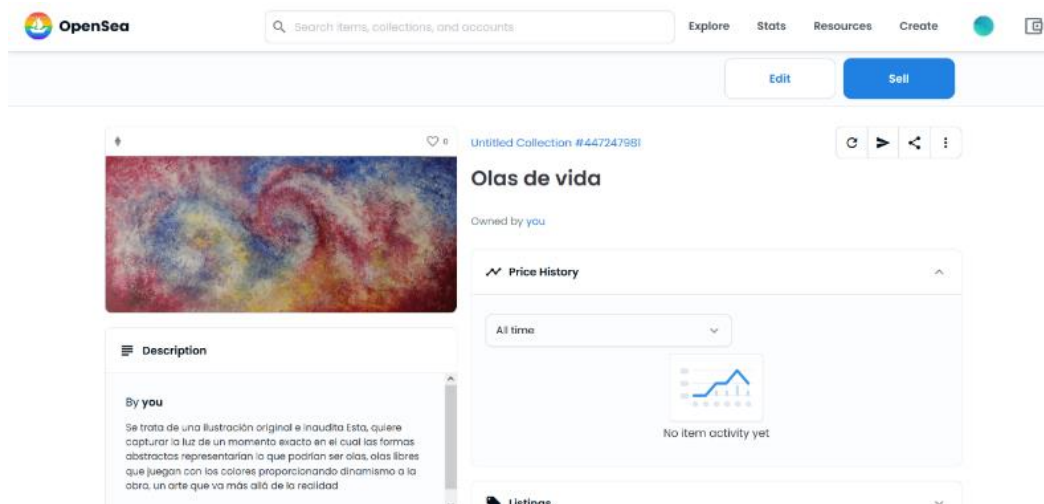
OpenSea

Search items, collections, and accounts

Explore Stats Resources Create

Edit

Sell

0

Untitled Collection #447247981

Olas de vida

Owned by you

Price History

All time

No item activity yet

Description

By you

Se trata de una ilustración original e inaudita Esta, quiere capturar la luz de un momento exacto en el cual las formas abstractos representarían lo que podrían ser olas, olas libres que juegan con los colores proporcionando dinamismo a la obra, un arte que va más allá de la realidad

Listings